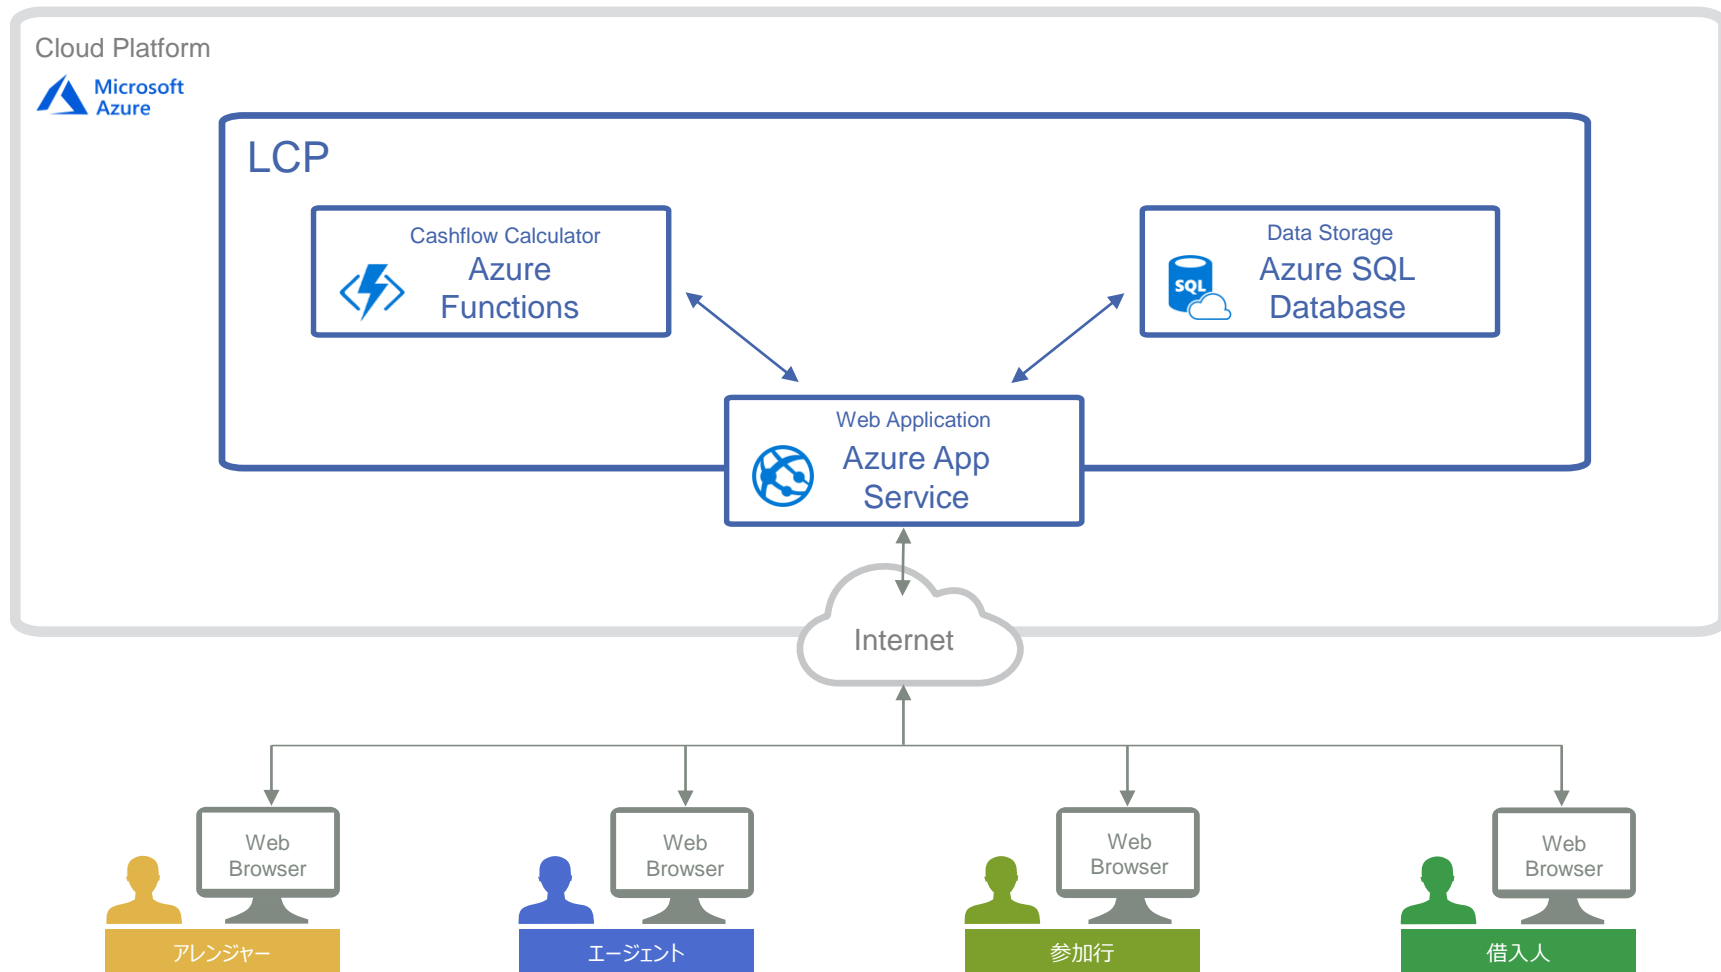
Cloud Platform

Microsoft Azure

LCP

Cashflow Calculator
Azure Functions

Data Storage
SQL
Azure SQL Database

Web Application
Azure App Service

Internet

Web Browser

Web Browser

Web Browser

Web Browser

アレンジャー

エージェント

参加行

借入人